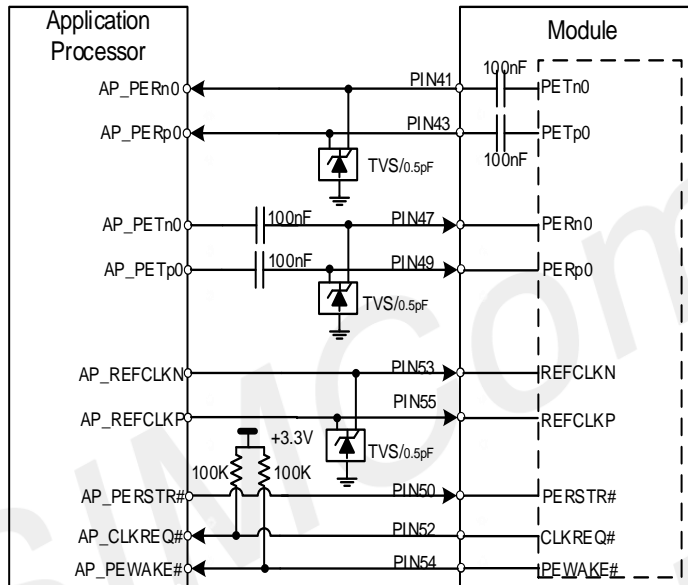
Application Processor

Module

AP_PERn0
PIN41
100nF
PETn0

AP_PERp0
PIN43
PETp0
100nF
TVS/0.5pF

AP_PETn0
100nF
PIN47
PERn0

AP_PETp0
100nF
PIN49
PERp0
TVS/0.5pF

AP_REFCLKN
PIN53
REFCLKN

AP_REFCLKP
PIN55
REFCLKP
+3.3V
TVS/0.5pF
100K
100K

AP_PERSTR#
PIN50
PERSTR#

AP_CLKREQ#
PIN52
CLKREQ#

AP_PEWAKE#
PIN54
PEWAKE#

SIMCom